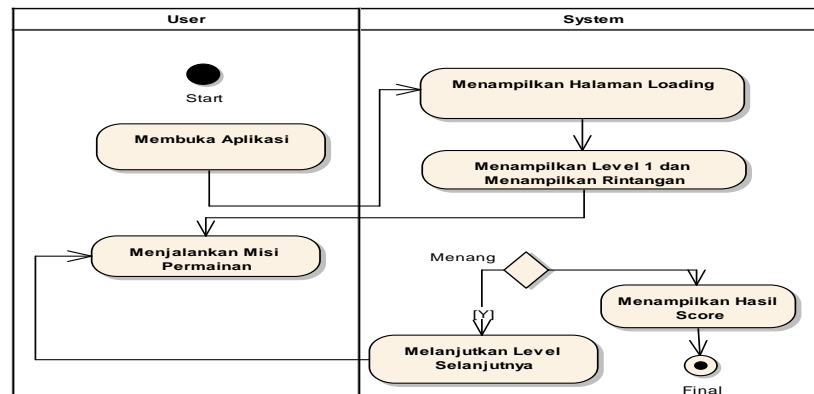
User

System

Start

Membuka Aplikasi

Menampilkan Halaman Loading

Menampilkan Level 1 dan Menampilkan Rintangan

Menjalankan Misi Permainan

Menang

[Y]

Menampilkan Hasil Score

Melanjutkan Level Selanjutnya

Final